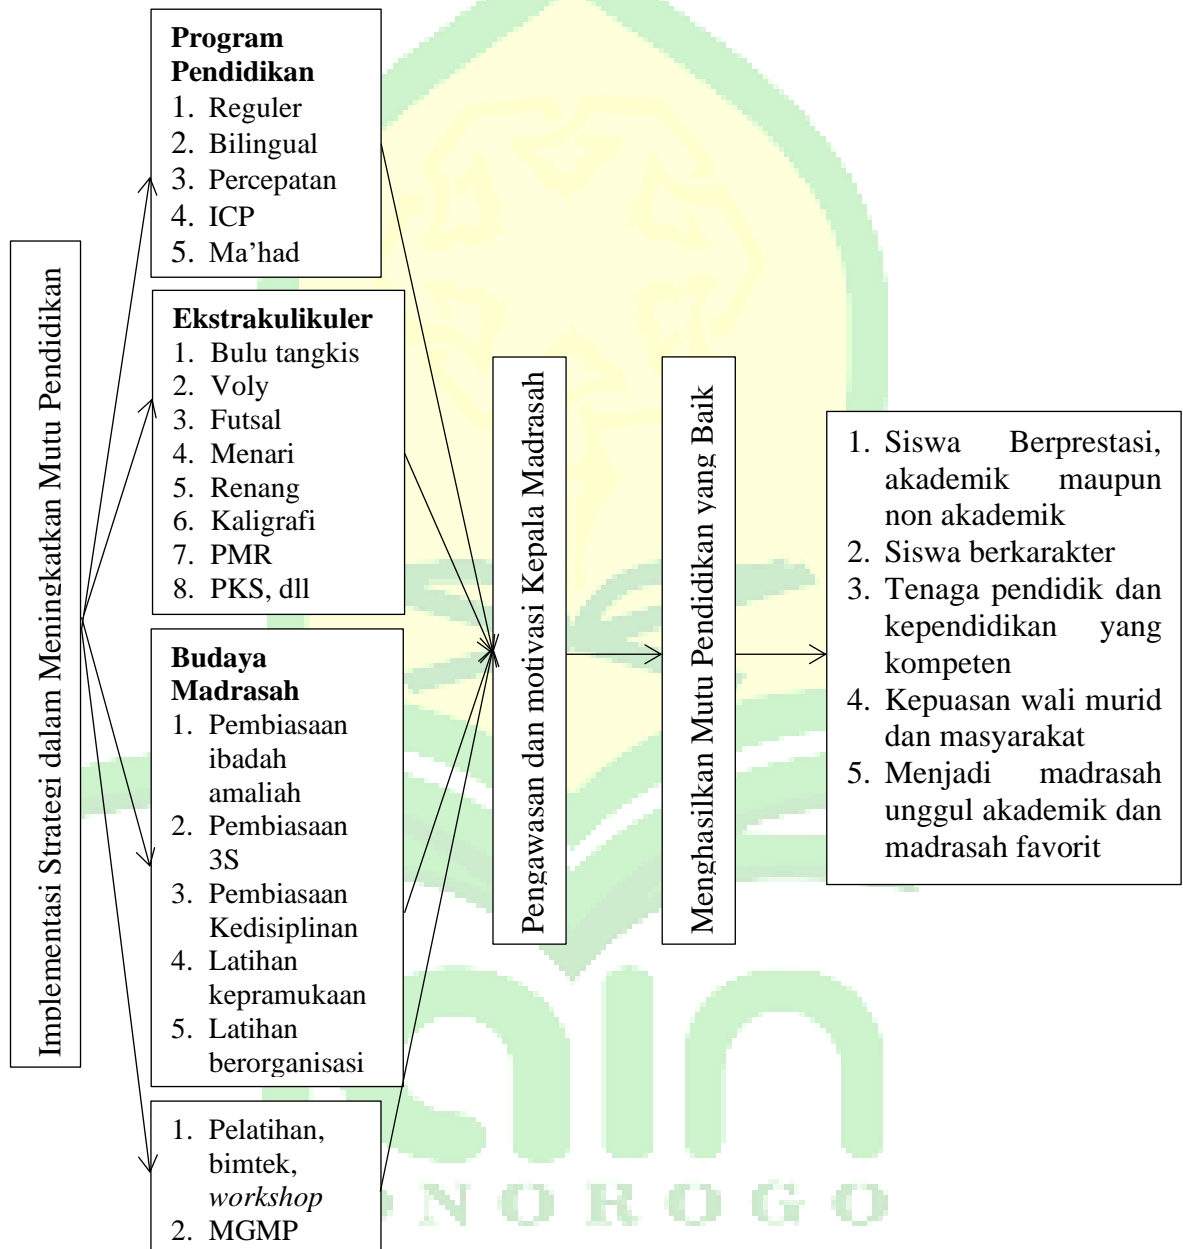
Implementasi Strategi dalam Meningkatkan Mutu Pendidikan

**Program Pendidikan**
1. Reguler
2. Bilingual
3. Percepatan
4. ICP
5. Ma'had

**Ekstrakulikuler**
1. Bulu tangkis
2. Voly
3. Futsal
4. Menari
5. Renang
6. Kaligrafi
7. PMR
8. PKS, dll

**Budaya Madrasah**
1. Pembiasaan ibadah amaliah
2. Pembiasaan 3S
3. Pembiasaan Kedisiplinan
4. Latihan kepramukaan
5. Latihan berorganisasi

1. Pelatihan, bimtek, *workshop*
2. MGMP

Pengawasan dan motivasi Kepala Madrasah

Menghasilkan Mutu Pendidikan yang Baik

1. Siswa Berprestasi, akademik maupun non akademik
2. Siswa berkarakter
3. Tenaga pendidik dan kependidikan yang kompeten
4. Kepuasan wali murid dan masyarakat
5. Menjadi madrasah unggul akademik dan madrasah favorit

NOROGO